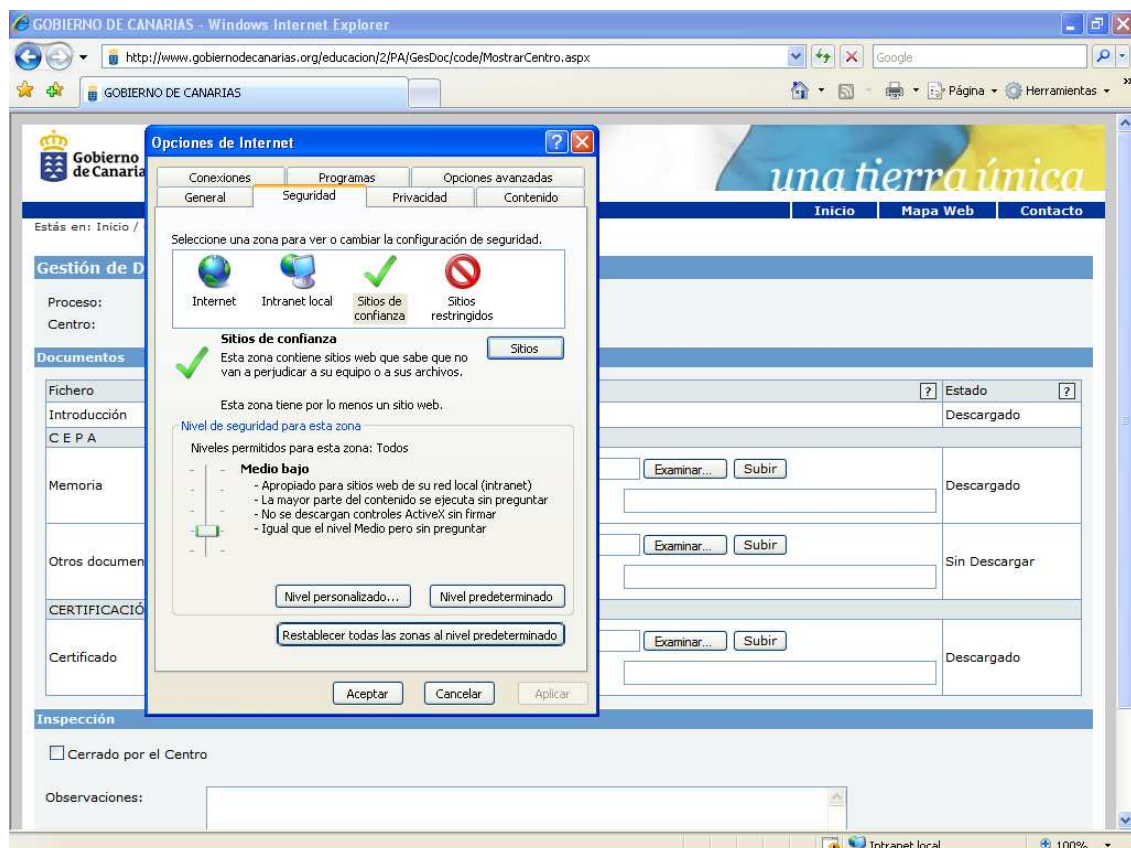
GOBIERNO DE CANARIAS - Windows Internet Explorer

http://www.gobiernodecanarias.org/educacion/2/PA/GesDoc/code/MostrarCentro.aspx

Google

GOBIERNO DE CANARIAS

Página Herramientas

Gobierno de Canaria

una tierra única

Inicio Mapa Web Contacto

Estás en: Inicio /

Gestión de D

Proceso:
Centro:

Documentos

| Fichero | | ? | Estado | ? |
|---|---|---|---|---|
| Introducción | | | Descargado | |
| CEPA | | | | |
| Memoria | Examinar... Subir | | Descargado | |
| Otros documen | Examinar... Subir | | Sin Descargar | |
| CERTIFICACIÓ | | | | |
| Certificado | Examinar... Subir | | Descargado | |

Inspección

Cerrado por el Centro

Observaciones:

Opciones de Internet

Conexiones Programas Opciones avanzadas
General Seguridad Privacidad Contenido

Seleccione una zona para ver o cambiar la configuración de seguridad.

Internet Intranet local Sitios de confianza Sitios restringidos

Sitios de confianza
Esta zona contiene sitios web que sabe que no van a perjudicar a su equipo o a sus archivos.

Sitios

Esta zona tiene por lo menos un sitio web.

Nivel de seguridad para esta zona

Niveles permitidos para esta zona: Todos

Medio bajo
- Apropiado para sitios web de su red local (intranet)
- La mayor parte del contenido se ejecuta sin preguntar
- No se descargan controles ActiveX sin firmar
- Igual que el nivel Medio pero sin preguntar

Nivel personalizado... Nivel predeterminado

Restablecer todas las zonas al nivel predeterminado

Aceptar Cancelar Aplicar

Intranet local 100%